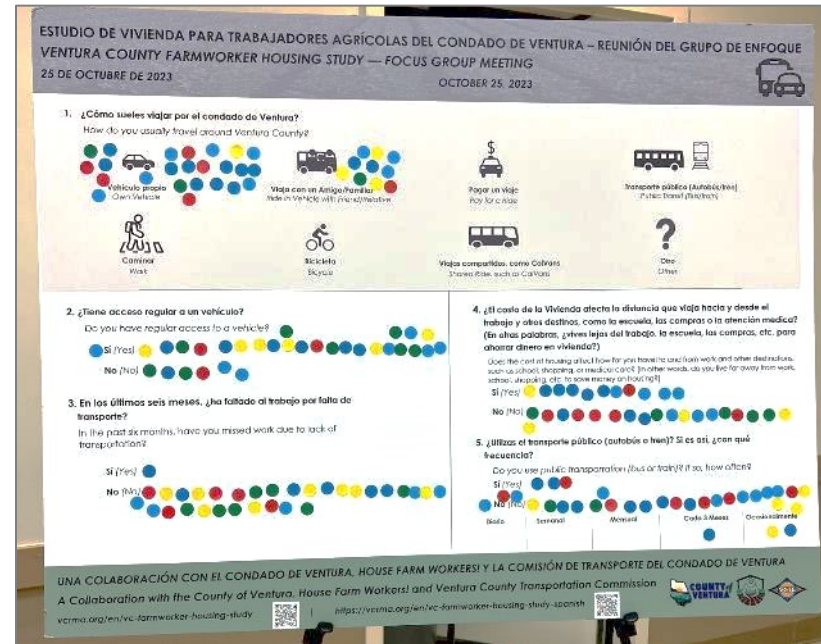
ESTUDIO DE VIVIENDA PARA TRABAJADORES AGRÍCOLAS DEL CONDADO DE VENTURA – REUNIÓN DEL GRUPO DE ENFOQUE
VENTURA COUNTY FARMWORKER HOUSING STUDY — FOCUS GROUP MEETING
25 DE OCTUBRE DE 2023
OCTOBER 25, 2023

1. ¿Cómo sueles viajar por el condado de Ventura?
How do you usually travel around Ventura County?

Vehículo propio
Own Vehicle

Viaja con un Amigo/Familiar
Ride in Vehicle with Friend/Relative

Pagar un viaje
Pay for a Ride

Transporte público (Autobús/tren)
Public Transit (Bus/train)

Caminar
Walk

Bicicleta
Bicycle

Viajes compartidos, como Cabrero
Shared Ride, such as CalVans

Otro
Other

2. ¿Tiene acceso regular a un vehículo?
Do you have regular access to a vehicle?
Sí (Yes)
No (No)

3. En los últimos seis meses, ¿ha faltado al trabajo por falta de transporte?
In the past six months, have you missed work due to lack of transportation?
Sí (Yes)
No (No)

4. ¿El costo de la Vivienda afecta la distancia que viaja hacia y desde el trabajo y otros destinos, como la escuela, las compras o la atención médica? (En otras palabras, ¿vives lejos del trabajo, la escuela, las compras, etc. para ahorrar dinero en vivienda?)
Does the cost of housing affect how far you travel to and from work and other destinations, such as school, shopping, or medical care? (In other words, do you live far away from work, school, shopping, etc. to save money on housing?)
Sí (Yes)
No (No)

5. ¿Utilizas el transporte público (autobús o tren)? Si es así, ¿con qué frecuencia?
Do you use public transportation (bus or train)? If so, how often?
Sí (Yes)
No (No)
Diario
Semanal
Mensual
Cada 6 Meses
Ocasionalmente

UNA COLABORACIÓN CON EL CONDADO DE VENTURA, HOUSE FARM WORKERS! Y LA COMISIÓN DE TRANSPORTE DEL CONDADO DE VENTURA
A Collaboration with the County of Ventura, House Farm Workers! and Ventura County Transportation Commission
vcrma.org/en/vc-farmworker-housing-study
https://vcrma.org/en/vc-farmworker-housing-study-spanish
COUNTY of VENTURA